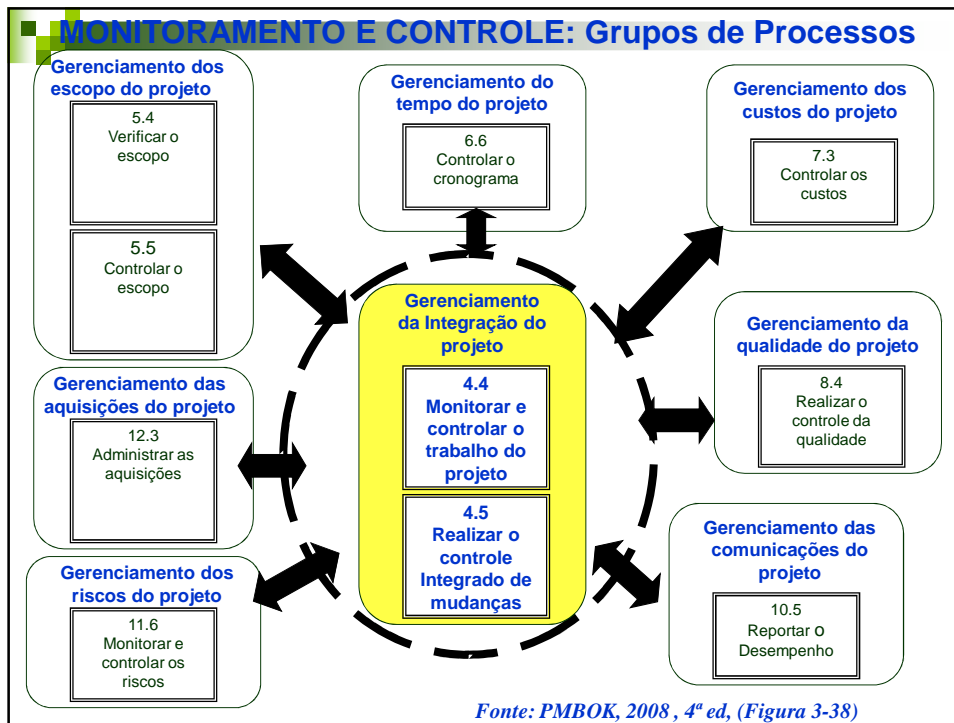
MONITORAMENTO E CONTROLE: Grupos de Processos

Gerenciamento dos escopo do projeto

5.4
Verificar o escopo

5.5
Controlar o escopo

Gerenciamento do tempo do projeto

6.6
Controlar o cronograma

Gerenciamento dos custos do projeto

7.3
Controlar os custos

Gerenciamento da Integração do projeto

4.4
Monitorar e controlar o trabalho do projeto

4.5
Realizar o controle Integrado de mudanças

Gerenciamento da qualidade do projeto

8.4
Realizar o controle da qualidade

Gerenciamento das aquisições do projeto

12.3
Administrar as aquisições

Gerenciamento das comunicações do projeto

10.5
Reportar o Desempenho

Gerenciamento dos riscos do projeto

11.6
Monitorar e controlar os riscos

Fonte: PMBOK, 2008 , 4ª ed, (Figura 3-38)